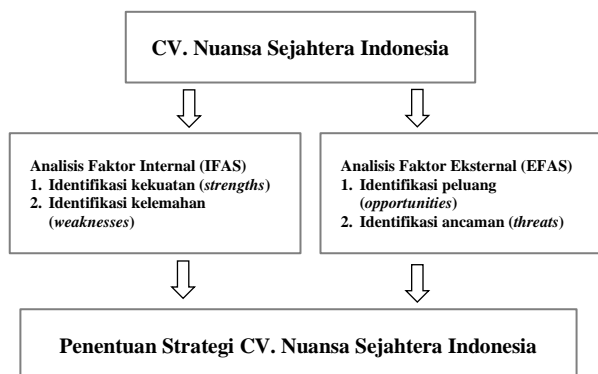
CV. Nuansa Sejahtera Indonesia

Analisis Faktor Internal (IFAS)
1. Identifikasi kekuatan (*strengths*)
2. Identifikasi kelemahan (*weaknesses*)

Analisis Faktor Eksternal (EFAS)
1. Identifikasi peluang (*opportunities*)
2. Identifikasi ancaman (*threats*)

Penentuan Strategi CV. Nuansa Sejahtera Indonesia